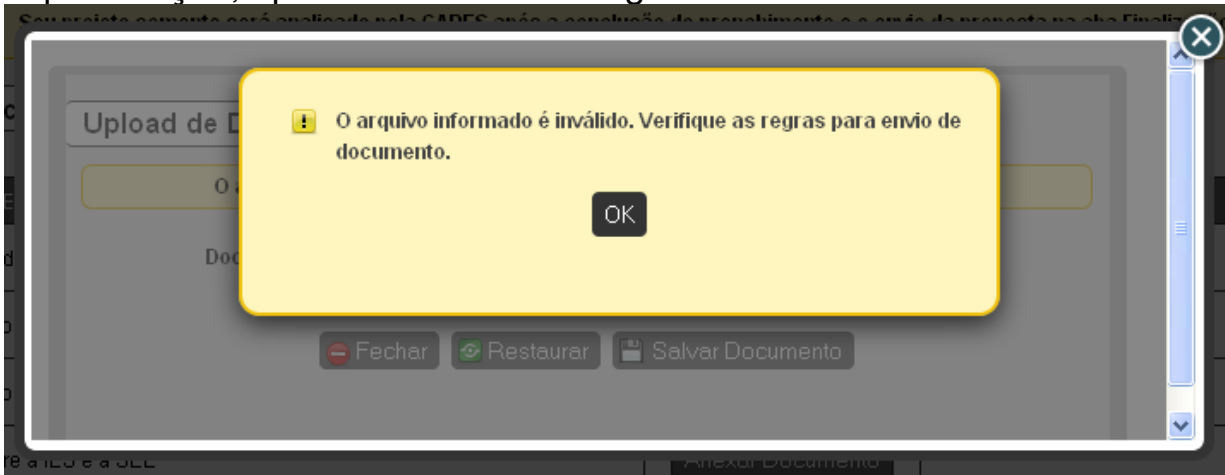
Seu projeto somente será analisado pela CAPES após a conclusão do preenchimento e o envio da proposta na aba Finaliz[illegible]

Upload de D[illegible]

O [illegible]

Doc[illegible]

O arquivo informado é inválido. Verifique as regras para envio de documento.

OK

Fechar Restaurar Salvar Documento

Anexar Documento